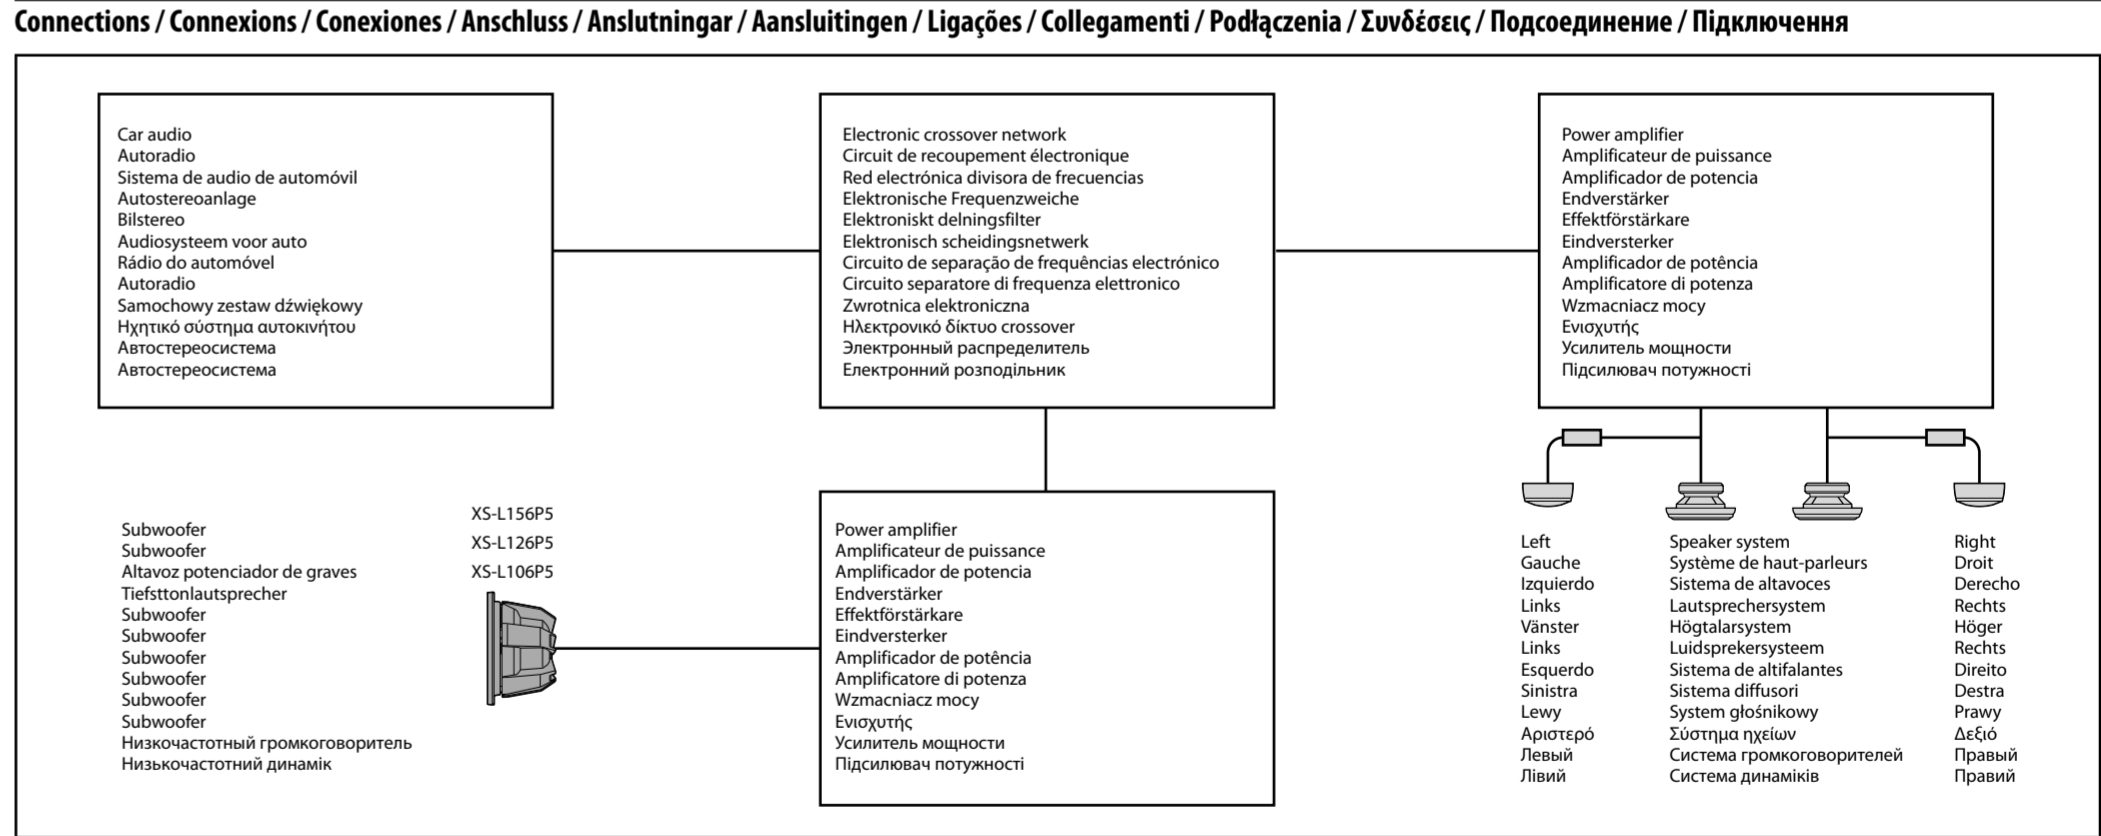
Connections / Connexions / Conexiones / Anschluss / Anslutningar / Aansluitingen / Ligações / Collegamenti / Podłączenia / Συνδέσεις / Подсоединение / Підключення

Car audio
Autoradio
Sistema de audio de automóvil
Autostereoanlage
Bilstereo
Audiosysteem voor auto
Rádio do automóvel
Autoradio
Samochowy zestaw dźwiękowy
Ηχητικό σύστημα αυτοκινήτου
Автостереосистема
Автостереосистема

Electronic crossover network
Circuit de recoupement électronique
Red electrónica divisora de frecuencias
Elektronische Frequenzweiche
Elektroniskt delningsfilter
Elektronisch scheidingsnetwerk
Circuito de separação de frequências electrónico
Circuito separatore di frequenza elettronico
Zwrotnica elektroniczna
Ηλεκτρονικό δίκτυο crossover
Электронный распределитель
Електронний розподільник

Power amplifier
Amplificateur de puissance
Amplificador de potencia
Endverstärker
Effektförstärkare
Eindversterker
Amplificador de potência
Amplificatore di potenza
Wzmacniacz mocy
Ενισχυτής
Усилитель мощности
Підсилювач потужності

Subwoofer
Subwoofer
Altavoz potenciador de graves
Tiefsttonlautsprecher
Subwoofer
Subwoofer
Subwoofer
Subwoofer
Subwoofer
Subwoofer
Низкочастотный громкоговоритель
Низькочастотний динамік

XS-L156P5
XS-L126P5
XS-L106P5

Power amplifier
Amplificateur de puissance
Amplificador de potencia
Endverstärker
Effektförstärkare
Eindversterker
Amplificador de potência
Amplificatore di potenza
Wzmacniacz mocy
Ενισχυτής
Усилитель мощности
Підсилювач потужності

Left
Gauche
Izquierdo
Links
Vänster
Links
Esquerdo
Sinistra
Lewy
Αριστερό
Левый
Лівий

Speaker system
Système de haut-parleurs
Sistema de altavoces
Lautsprechersystem
Högtalarsystem
Luidsprekersysteem
Sistema de altifalantes
Sistema diffusori
System głośnikowy
Σύστημα ηχείων
Система громкоговорителей
Система динаміків

Right
Droit
Derecho
Rechts
Höger
Rechts
Direito
Destra
Prawy
Δεξιό
Правый
Правий